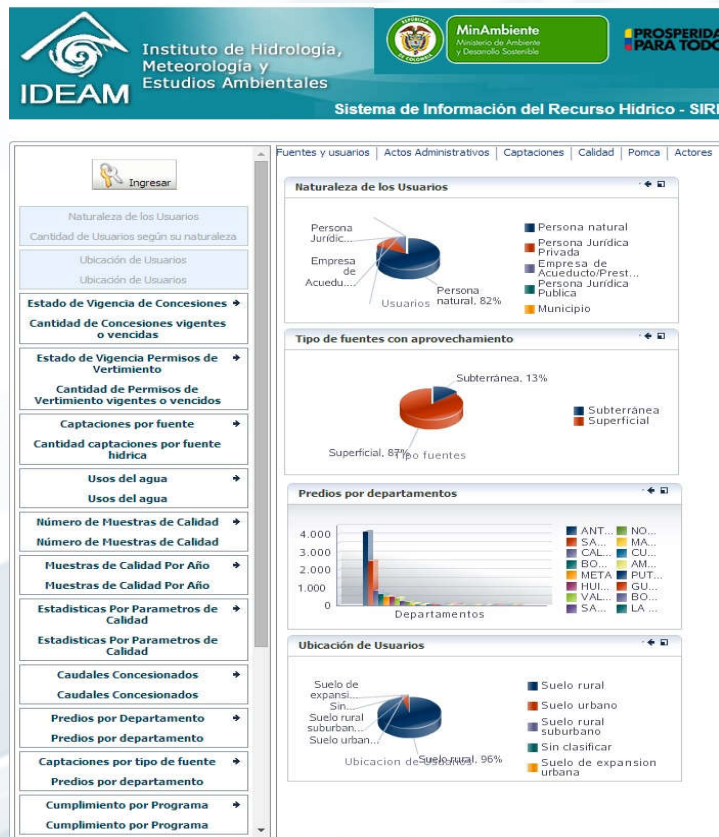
Instituto de Hidrología, Meteorología y Estudios Ambientales

IDEAM

MinAmbiente
Ministerio de Ambiente y Desarrollo Sostenible

PROSPERIDAD PARA TODOS

Sistema de Información del Recurso Hídrico - SIRH

Ingresar

Naturaleza de los Usuarios
Cantidad de Usuarios según su naturaleza

Ubicación de Usuarios
Ubicación de Usuarios

Estado de Vigencia de Concesiones
Cantidad de Concesiones vigentes o vencidas

Estado de Vigencia Permisos de Vertimiento
Cantidad de Permisos de Vertimiento vigentes o vencidos

Captaciones por fuente
Cantidad captaciones por fuente hidrica

Usos del agua
Usos del agua

Número de Muestras de Calidad
Número de Muestras de Calidad

Muestras de Calidad Por Año
Muestras de Calidad Por Año

Estadisticas Por Parametros de Calidad
Estadisticas Por Parametros de Calidad

Caudales Concesionados
Caudales Concesionados

Predios por Departamento
Predios por departamento

Captaciones por tipo de fuente
Predios por departamento

Cumplimiento por Programa
Cumplimiento por Programa

Fuentes y usuarios | Actos Administrativos | Captaciones | Calidad | Pomca | Actores

Naturaleza de los Usuarios

Persona Jurídic...
Empresa de Acuedu...
Persona natural, 82%
Usuarios

Persona natural
Persona Jurídica Privada
Empresa de Acueducto/Prest...
Persona Jurídica Publica
Municipio

Tipo de fuentes con aprovechamiento

Subterránea, 13%
Superficial, 87%
Tipo fuentes

Subterránea
Superficial

Predios por departamentos

4.000
3.000
2.000
1.000
0
Departamentos

ANT... NO...
SA... MA...
CAL... CU...
BO... AM...
META PUT...
HUI... GU...
VAL... BO...
SA... LA ...

Ubicación de Usuarios

Suelo de expansi...
Sin...
Suelo rural suburban...
Suelo urban...
Suelo rural, 96%
Ubicacion de Usuarios

Suelo rural
Suelo urbano
Suelo rural suburbano
Sin clasificar
Suelo de expansion urbana